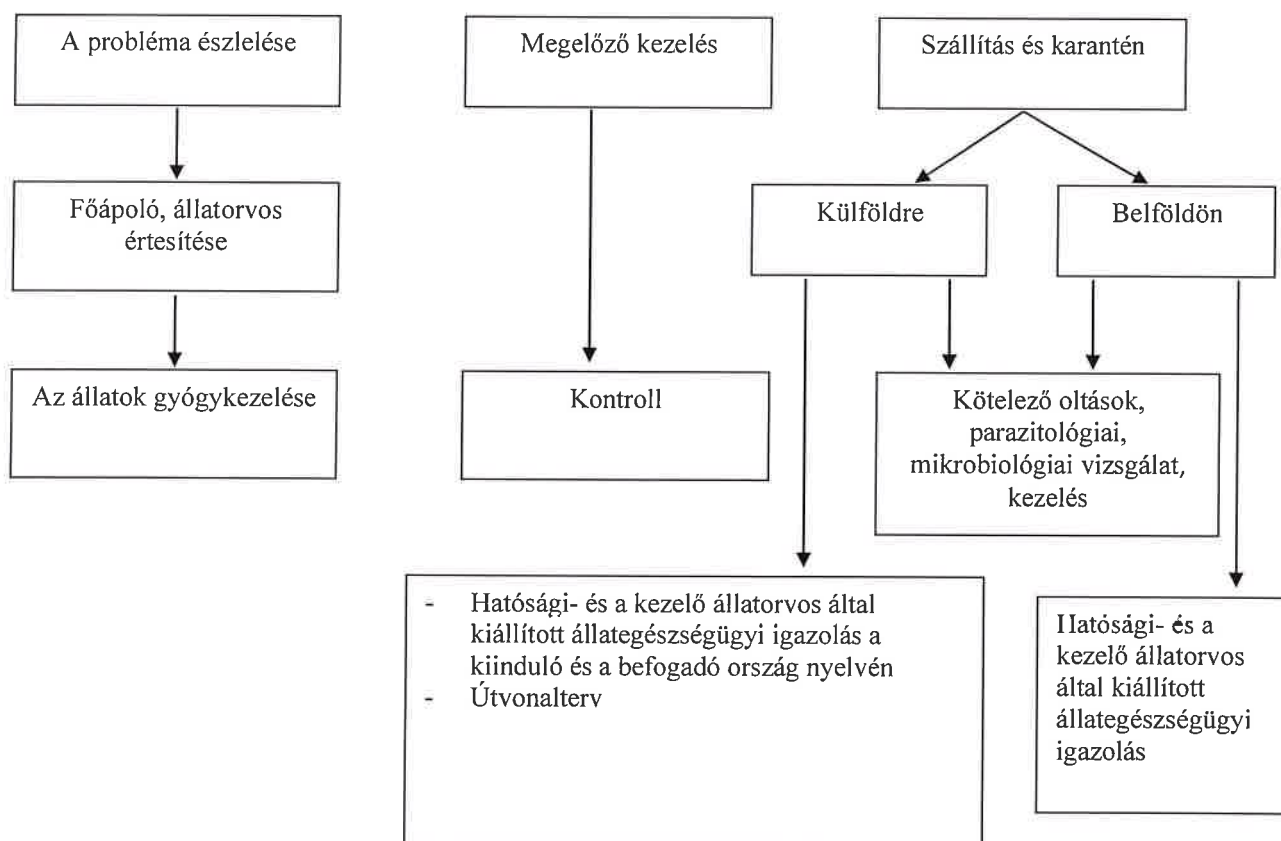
A probléma észlelése

Főápoló, állatorvos értesítése

Az állatok gyógykezelése

Megelőző kezelés

Kontroll

Szállítás és karantén

Külföldre

Belföldön

Kötelező oltások, parazitológiai, mikrobiológiai vizsgálat, kezelés

- Hatósági- és a kezelő állatorvos által kiállított állategészségügyi igazolás a kiinduló és a befogadó ország nyelvén
- Útvonalterv

Hatósági- és a kezelő állatorvos által kiállított állategészségügyi igazolás